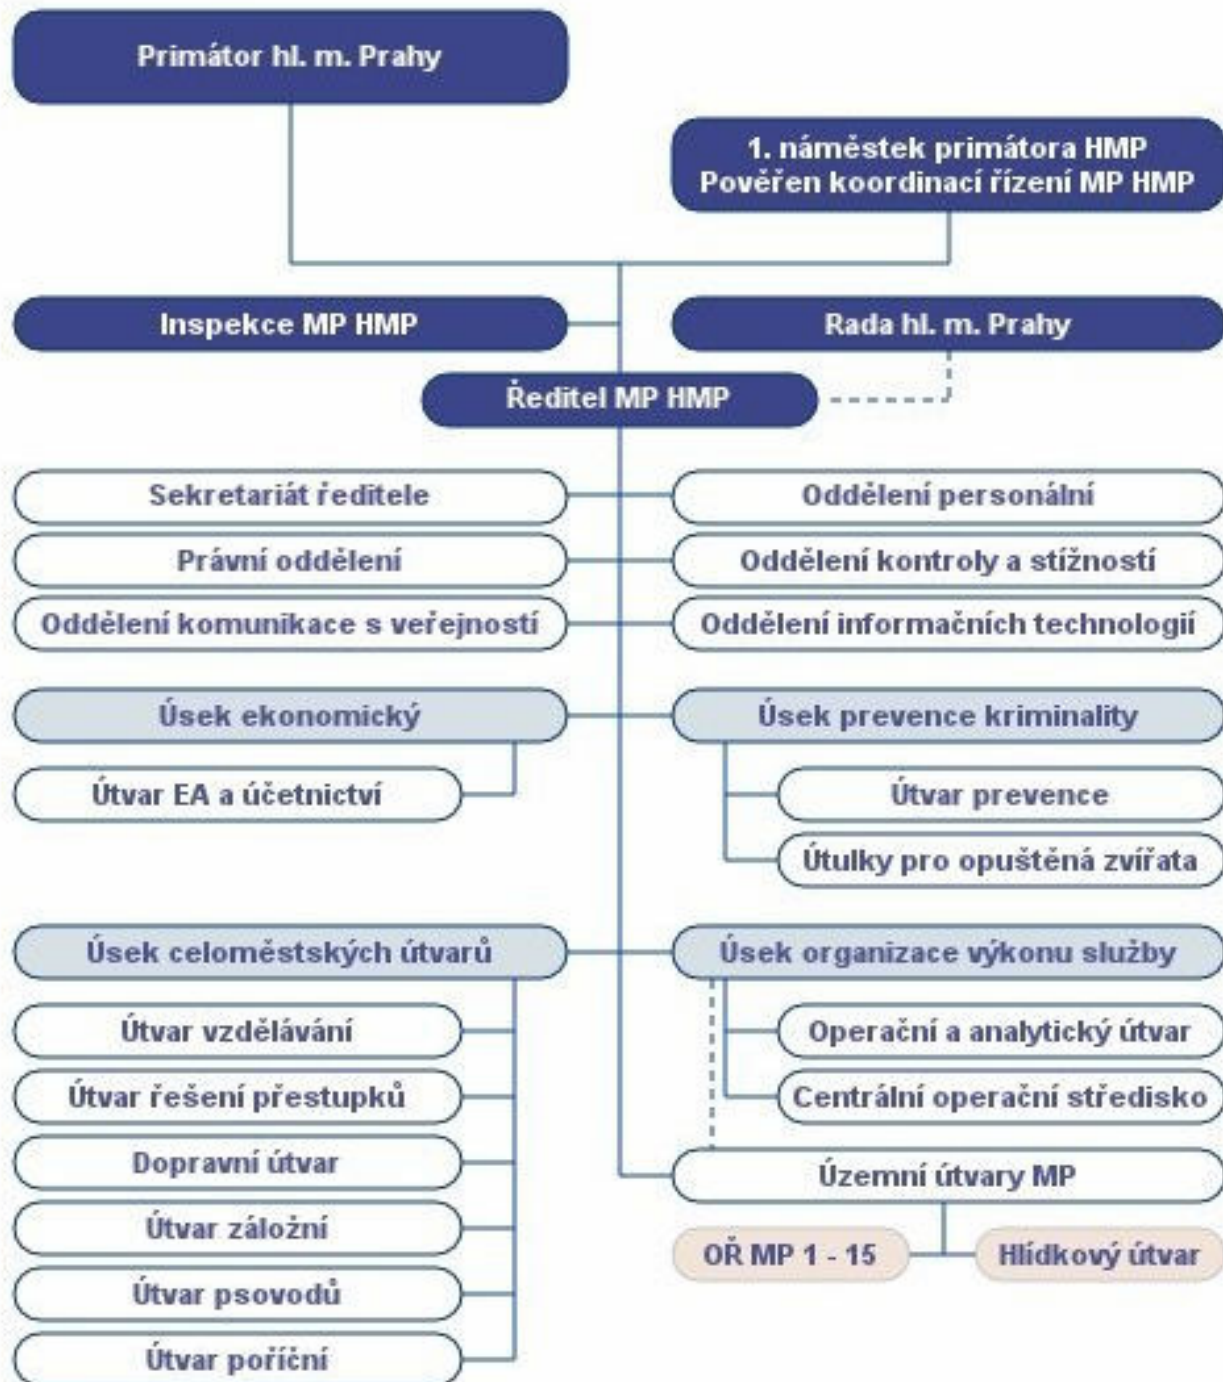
Primátor hl. m. Prahy

1. náměstek primátora HMP
Pověřen koordinací řízení MP HMP

Inspekce MP HMP

Rada hl. m. Prahy

Ředitel MP HMP

Sekretariát ředitele

Oddělení personální

Právní oddělení

Oddělení kontroly a stížností

Oddělení komunikace s veřejností

Oddělení informačních technologií

Úsek ekonomický

Útvar EA a účetnictví

Úsek prevence kriminality

Útvar prevence

Útulky pro opuštěná zvířata

Úsek celoměstských útvarů

Útvar vzdělávání

Útvar řešení přestupků

Dopravní útvar

Útvar záložní

Útvar psovodů

Útvar poříční

Úsek organizace výkonu služby

Operační a analytický útvar

Centrální operační středisko

Územní útvary MP

OŘ MP 1 - 15

Hlídkový útvar